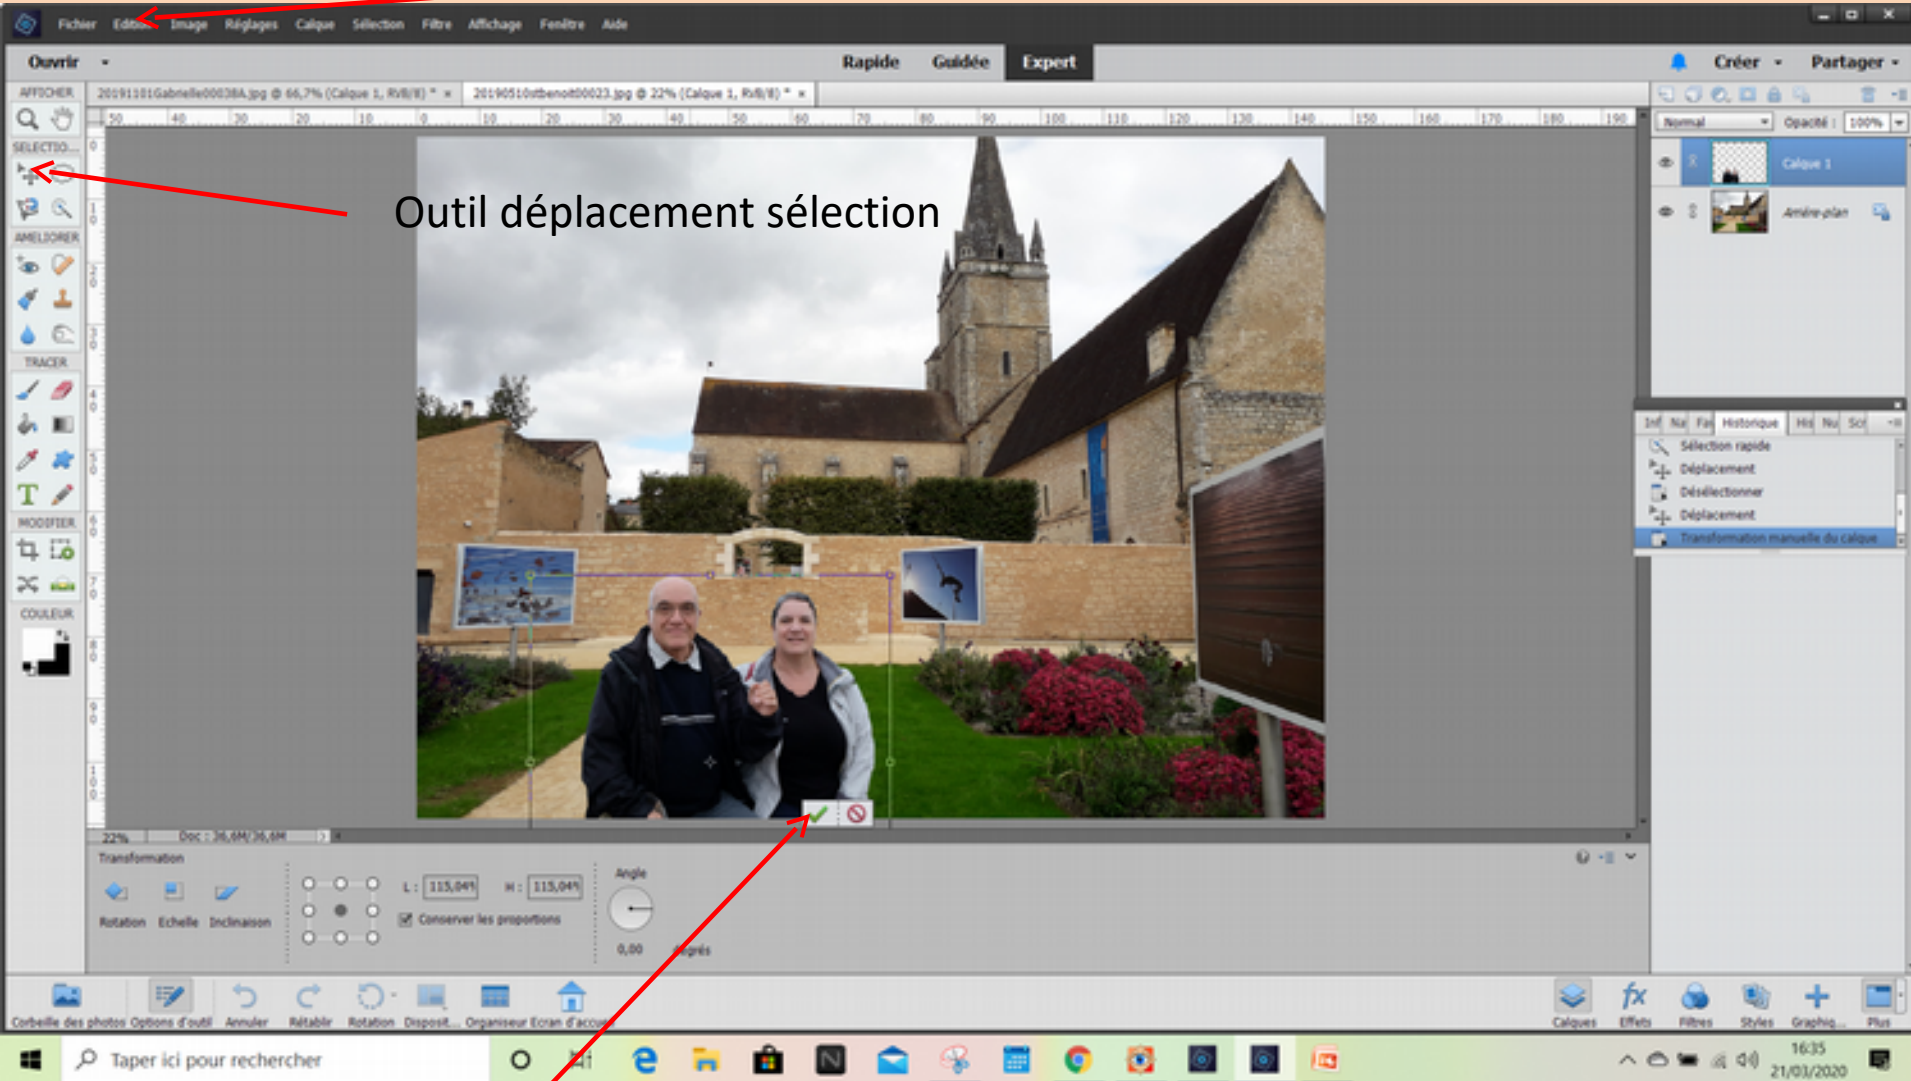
Fichier Edition Image Réglages Calque Sélection Filtre Affichage Fenêtre Aide

Ouvrir

Rapide Guidée Expert

Créer Partager

AFFICHER

SELECTIO...

AMELIORER

TRACER

MODIFIER

COULEUR

20191101Gabrielle00038A.jpg @ 66,7% (Calque 1, RVB/8) * ×

20190510stbenoit00023.jpg @ 22% (Calque 1, RVB/8) * ×

Outil déplacement sélection

Normal

Opacité : 100%

Calque 1

Arrière-plan

Inf Na Fa Historique His Nu Sc

Sélection rapide

Déplacement

Désélectionner

Déplacement

Transformation manuelle du calque

22% Doc : 36,6M/36,6M

Transformation

Rotation Echelle Inclinaison

L : 115,04% H : 115,04%

Conserver les proportions

Angle

0,00 degrés

Corbeille des photos Options d'outil Annuler Rétablir Rotation Disposit... Organiseur Ecran d'accueil

Calques Effets Filtres Styles Graphiq... Plus

Taper ici pour rechercher

16:35
21/03/2020